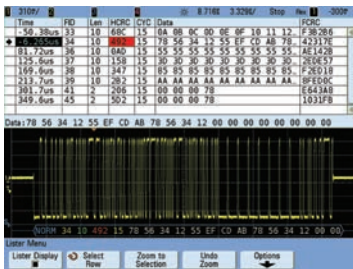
310V/ 8.716s 3.329s/ Stop 1 -200V

| Time | FID | Len | HCRC | CYC | Data | FCRC |
|---|---|---|---|---|---|---|
| -50.38us | 33 | 10 | 68C | 15 | 0A 0B 0C 0D 0E 0F 10 11 12 | F3B2B6 |
| 0.265us | 34 | 10 | 492 | 15 | 78 56 34 12 55 EF CD AB 78 | 4D317E |
| 81.27us | 36 | 10 | 0AD | 15 | 55 55 55 55 55 55 55 55 55 | AE142B |
| 125.6us | 37 | 10 | 158 | 15 | 3D 3D 3D 3D 3D 3D 3D 3D 3D | 2EDE57 |
| 169.0us | 38 | 10 | 013 | 15 | 85 85 85 85 85 85 85 85 85 | F2ED18 |
| 213.7us | 39 | 10 | 282 | 15 | AA AA AA AA AA AA AA AA AA | 8FED0C |
| 301.7us | 41 | 2 | 206 | 15 | 00 00 00 78 | E643A8 |
| 349.6us | 45 | 2 | 5D2 | 15 | 00 00 00 78 | 1031FB |

Data:78 56 34 12 55 EF CD AB 78 56 34 12 00 00 00 00 00 00 00 00

NORM 34 10 492 15 78 56 34 12 55 EF CD AB 78 56 34 12 00 00

Lister Menu

Lister Display | Select Row | Zoom to Selection | Undo Zoom | Options